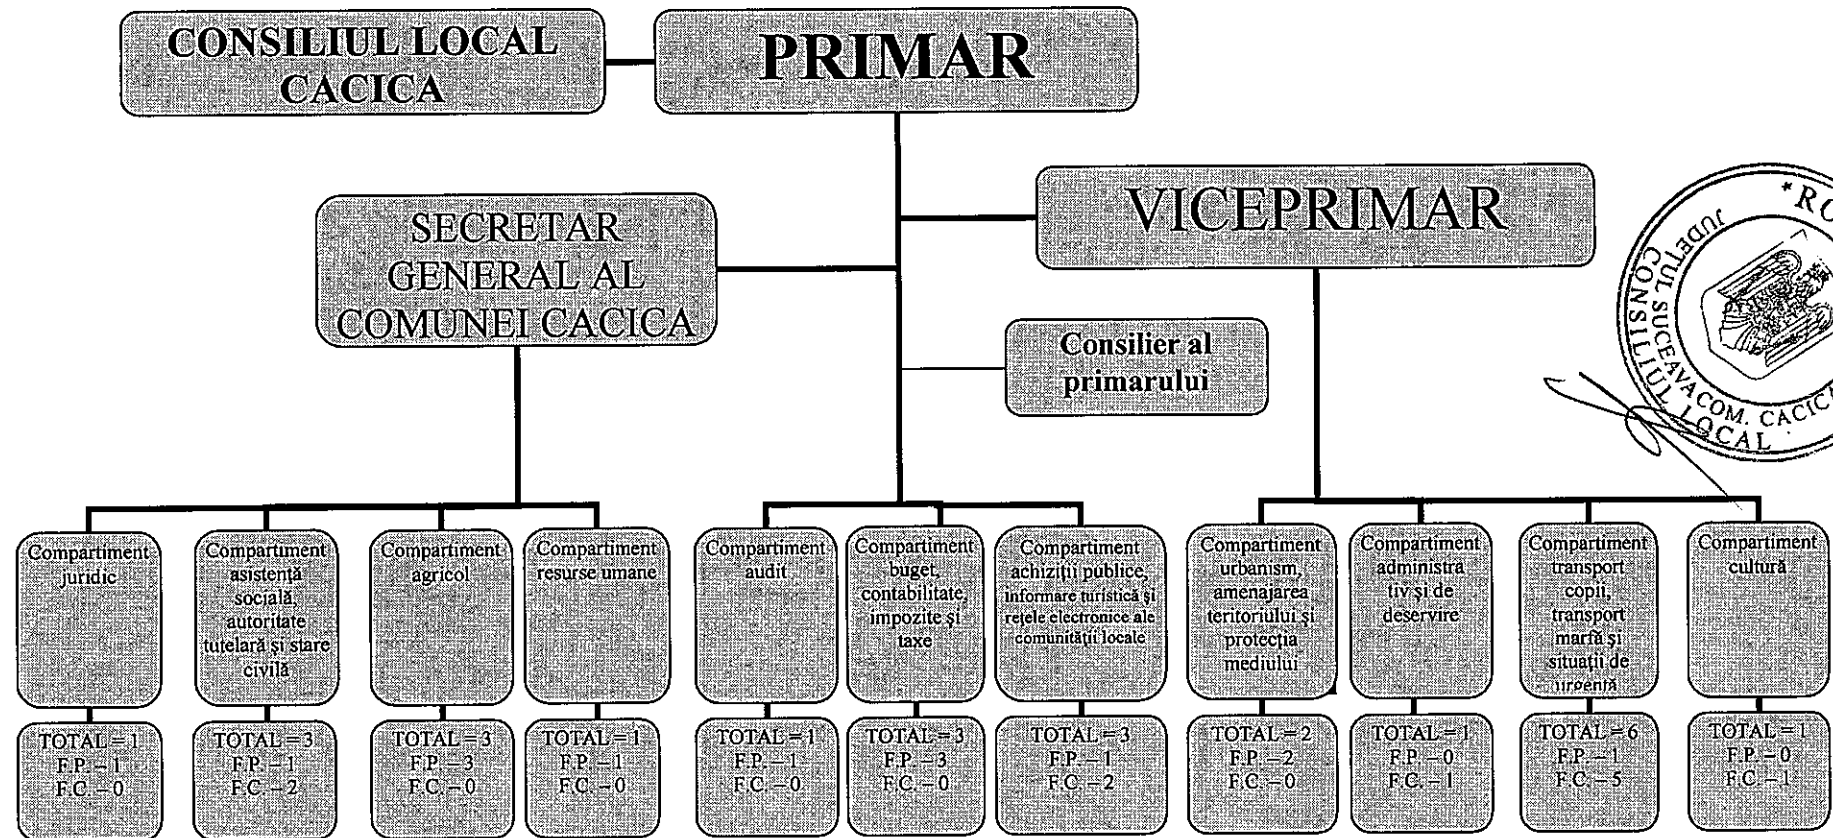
CONSILIUL LOCAL CACICA

PRIMAR

VICEPRIMAR

SECRETAR GENERAL AL COMUNEI CACICA

Consilier al primarului

Compartiment juridic

TOTAL = 1
F.P. – 1
F.C. – 0

Compartiment asistență socială, autoritate tutelară și stare civilă

TOTAL = 3
F.P. – 1
F.C. – 2

Compartiment agricol

TOTAL = 3
F.P. – 3
F.C. – 0

Compartiment resurse umane

TOTAL = 1
F.P. – 1
F.C. – 0

Compartiment audit

TOTAL = 1
F.P. – 1
F.C. – 0

Compartiment buget, contabilitate, impozite și taxe

TOTAL = 3
F.P. – 3
F.C. – 0

Compartiment achiziții publice, informare turistică și rețele electronice ale comunității locale

TOTAL = 3
F.P. – 1
F.C. – 2

Compartiment urbanism, amenajarea teritoriului și protecția mediului

TOTAL = 2
F.P. – 2
F.C. – 0

Compartiment administrativ și de deservire

TOTAL = 1
F.P. – 0
F.C. – 1

Compartiment transport copii, transport marfă și situații de urgență

TOTAL = 6
F.P. – 1
F.C. – 5

Compartiment cultură

TOTAL = 1
F.P. – 0
F.C. – 1

*RO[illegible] JUDEȚUL SUCEAVA COM. CACIC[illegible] CONSILIUL LOCAL